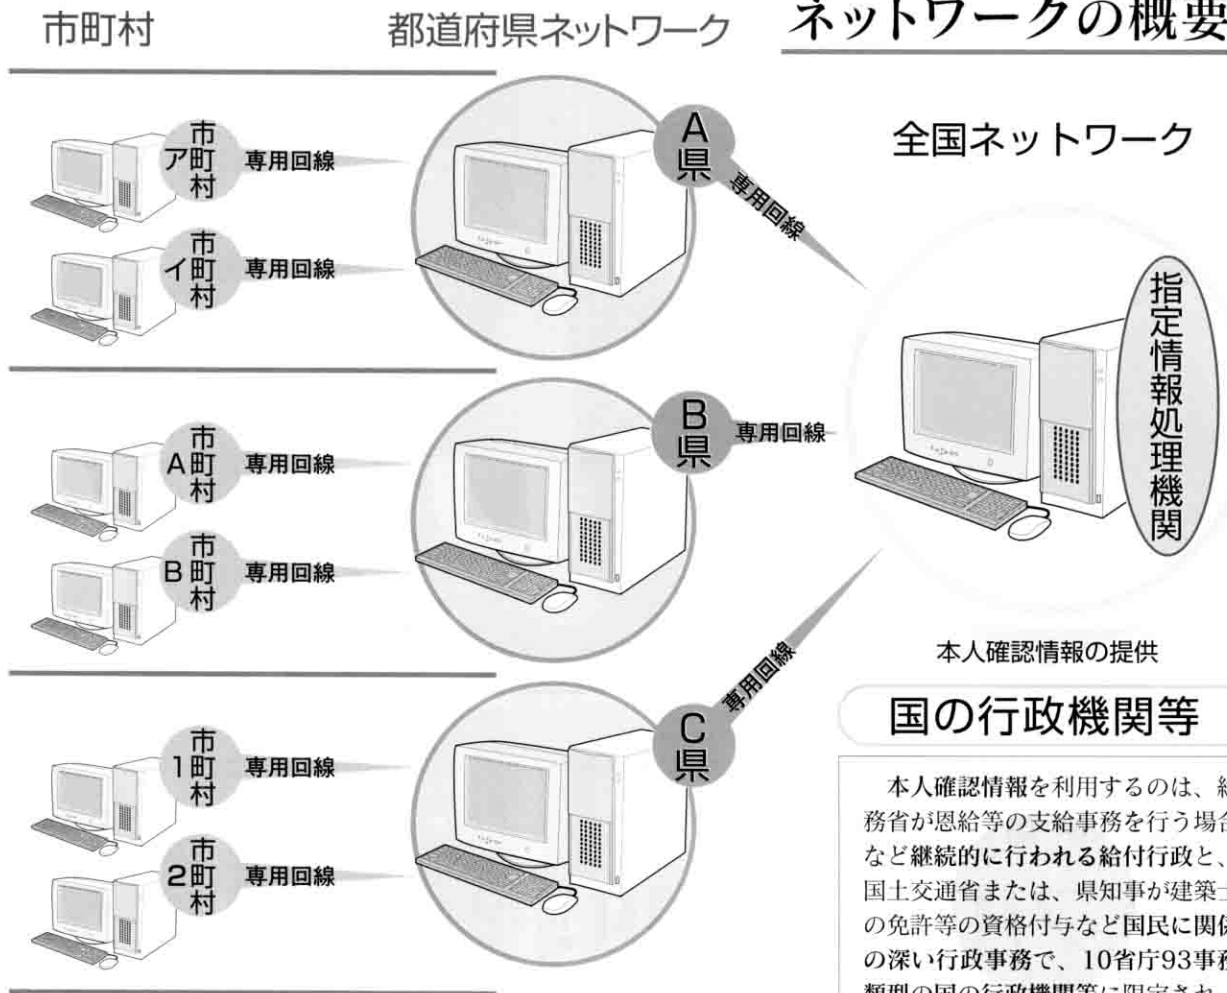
市町村

都道府県ネットワーク

ネットワークの概要

市ア町村 専用回線

市イ町村 専用回線

A県

専用回線

全国ネットワーク

指定情報処理機関

市A町村 専用回線

市B町村 専用回線

B県

専用回線

市1町村 専用回線

市2町村 専用回線

C県

専用回線

本人確認情報の提供

国の行政機関等

本人確認情報を利用するのは、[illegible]務省が恩給等の支給事務を行う場合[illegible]など継続的に行われる給付行政と、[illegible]国土交通省または、県知事が建築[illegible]の免許等の資格付与など国民に関係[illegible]の深い行政事務で、10省庁93事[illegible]